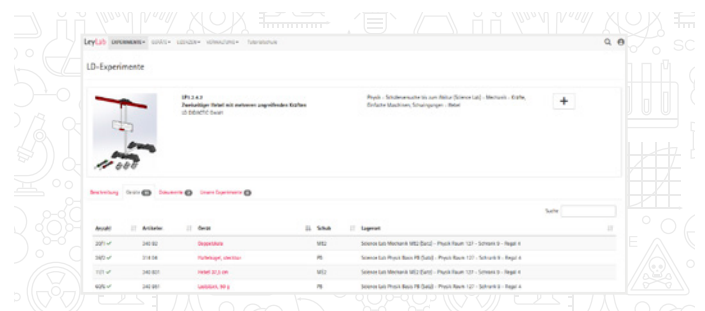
LeyLab EXPERIMENTE GERÄTE LIZENZEN VERWALTUNG Tutorials/Hilfe

LD-Experimente

SPS 2.4.2
Zweiseitiger Hebel mit mehreren angreifenden Kräften
LD DIDACTIC GmbH

Physik - Schülerversuche bis zum Abitur (Science Lab) - Mechanik - Kräfte, Einfache Maschinen, Schwingungen - Hebel

+

Beschreibung Geräte 4 Dokumente 0 Unsere Experimente 0

Suche

| Anzahl | Artikelnr. | Gerät | Schub | Lagerort |
|---|---|---|---|---|
| 2(2) ✓ | 340 82 | Doppelskala | MS2 | Science Lab Mechanik MS2 (Satz) - Physik Raum 121 - Schrank 9 - Regal 4 |
| 5(42) ✓ | 314 56 | Hakenkugel, steckbar | P8 | Science Lab Physik Basis P8 (Satz) - Physik Raum 121 - Schrank 9 - Regal 4 |
| 1(2) ✓ | 342 601 | Hebel, 50,5 cm | MS2 | Science Lab Mechanik MS2 (Satz) - Physik Raum 121 - Schrank 9 - Regal 4 |
| 6(25) ✓ | 342 61 | Lastkörper, 50 g | P8 | Science Lab Physik Basis P8 (Satz) - Physik Raum 121 - Schrank 9 - Regal 4 |